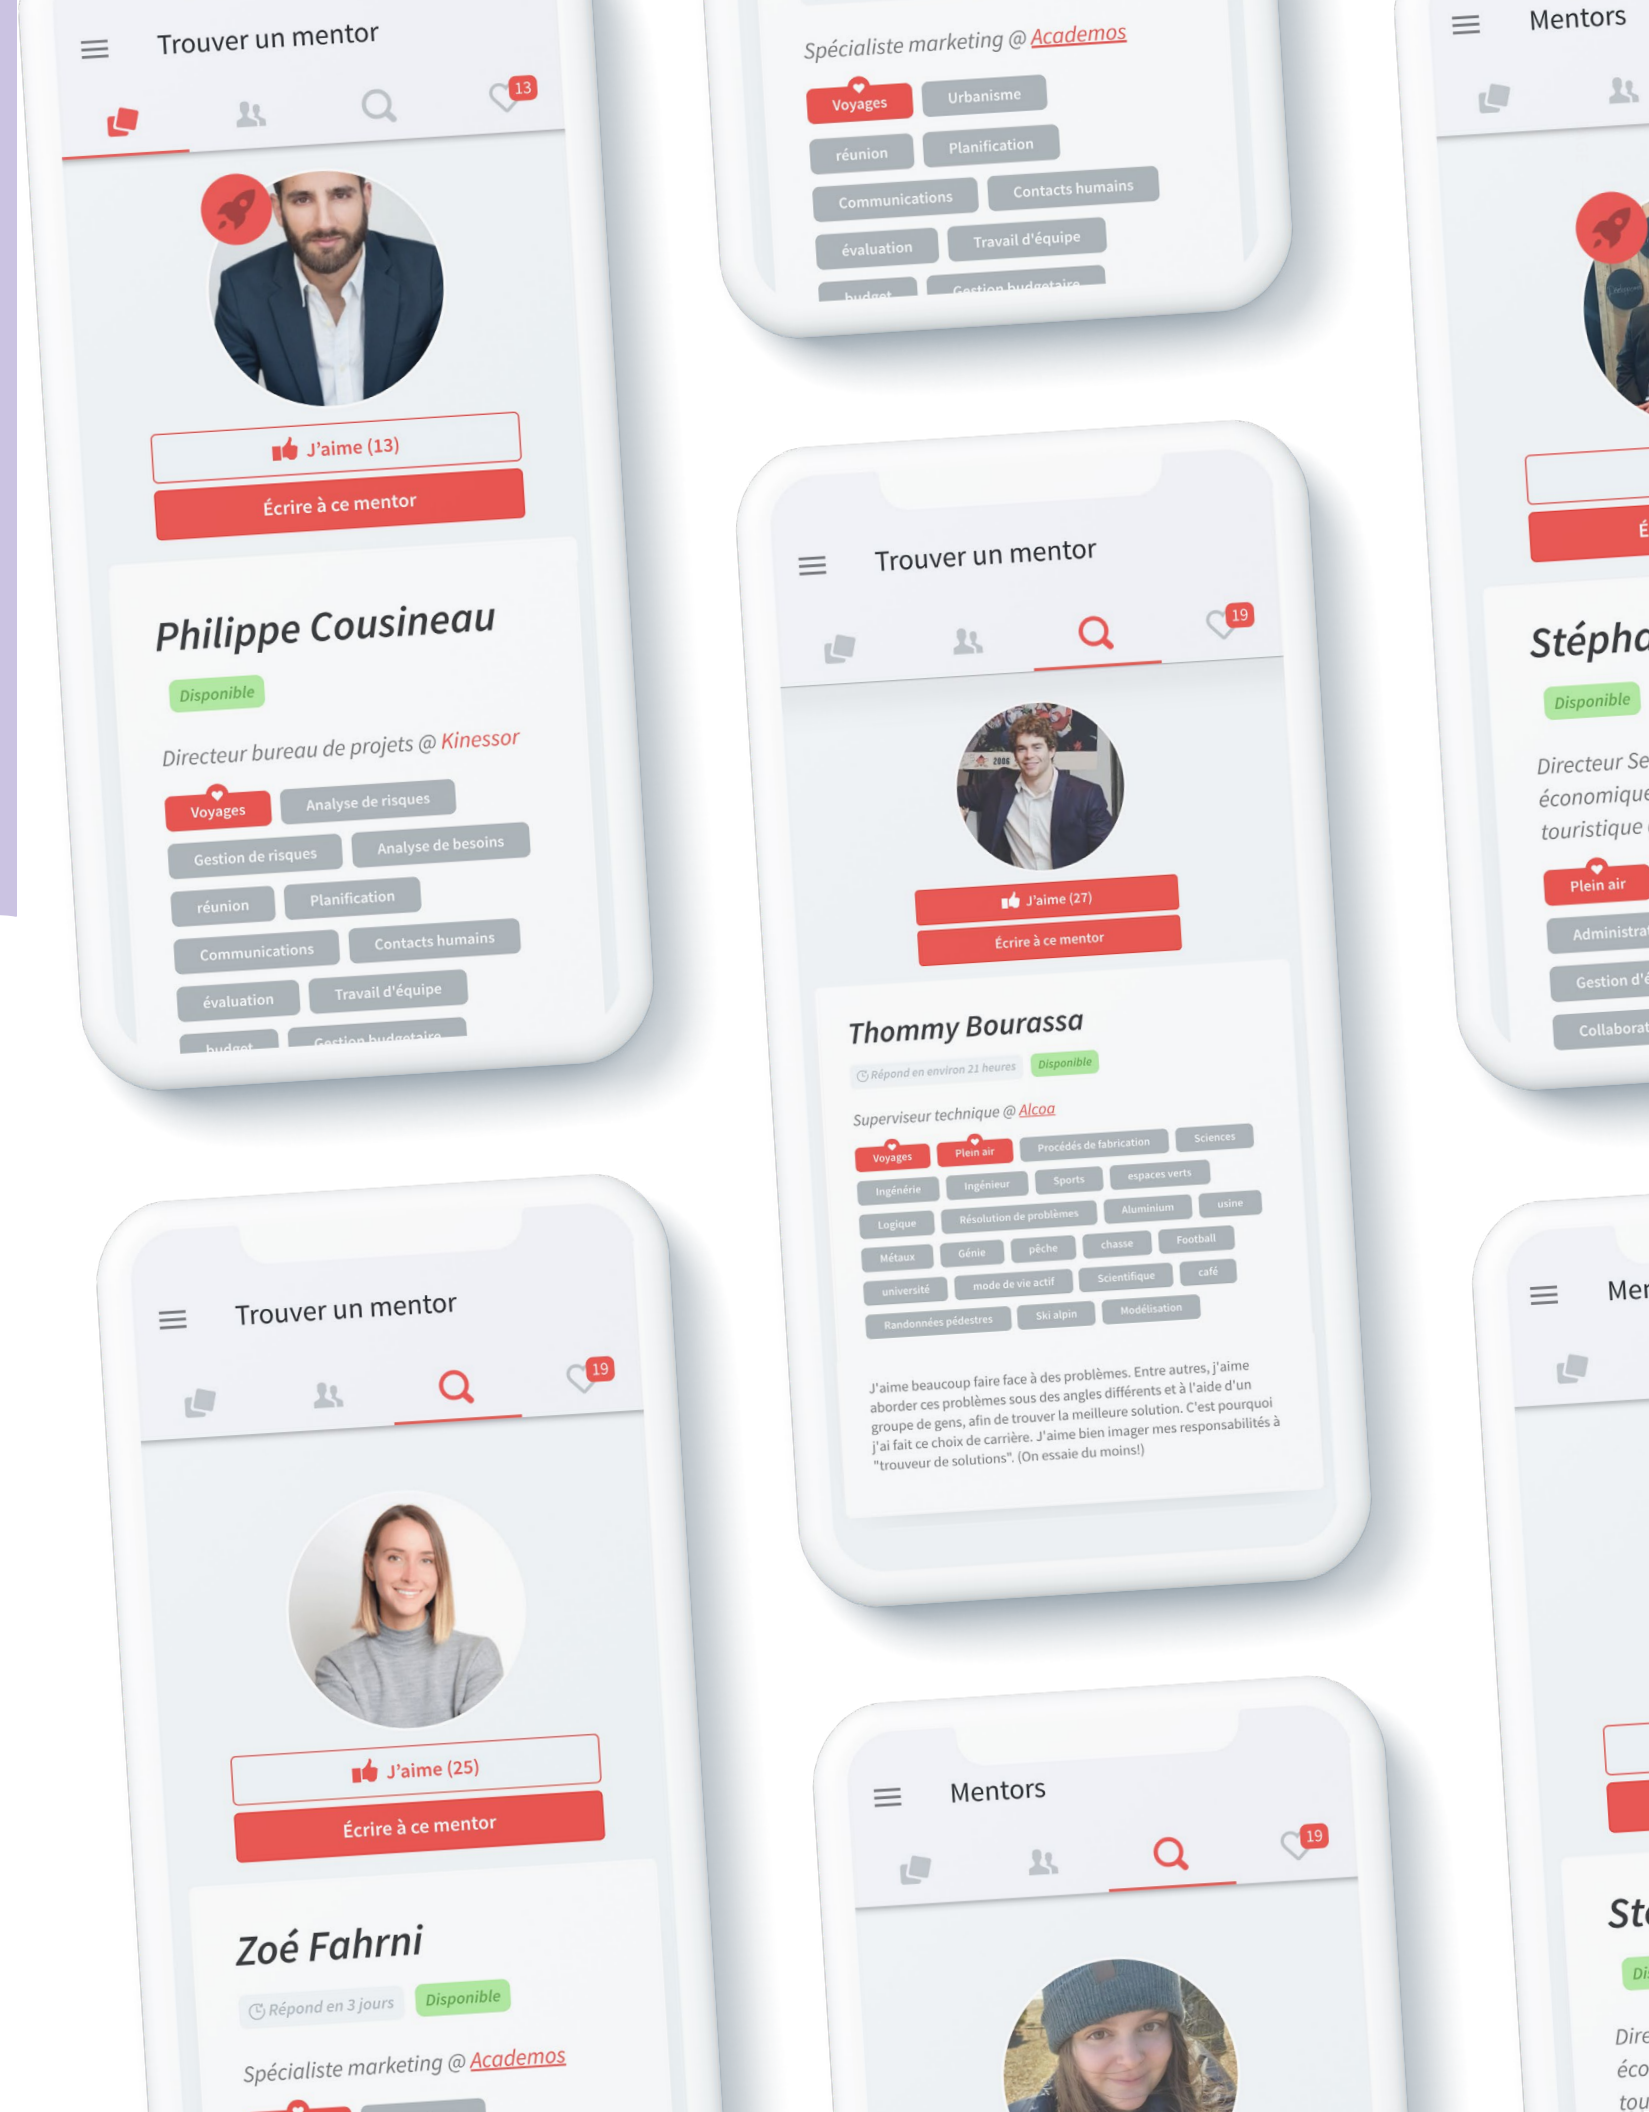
Trouver un mentor

13

J'aime (13)

Écrire à ce mentor

Philippe Cousineau

Disponible

Directeur bureau de projets @ Kinessor

Voyages
Analyse de risques
Gestion de risques
Analyse de besoins
réunion
Planification
Communications
Contacts humains
évaluation
Travail d'équipe
budget
Gestion budgétaire

Spécialiste marketing @ Academos

Voyages
Urbanisme
réunion
Planification
Communications
Contacts humains
évaluation
Travail d'équipe
budget
Gestion budgétaire

Mentors

Stépha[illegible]

Disponible

Directeur Se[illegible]
économique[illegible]
touristique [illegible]

Plein air
Administra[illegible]
Gestion d'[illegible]
Collabora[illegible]

Trouver un mentor

19

J'aime (27)

Écrire à ce mentor

Thommy Bourassa

Répond en environ 21 heures
Disponible

Superviseur technique @ Alcoa

Voyages
Plein air
Procédés de fabrication
Sciences
Ingénérie
Ingénieur
Sports
espaces verts
Logique
Résolution de problèmes
Aluminium
usine
Métaux
Génie
pêche
chasse
Football
université
mode de vie actif
Scientifique
café
Randonnées pédestres
Ski alpin
Modélisation

J'aime beaucoup faire face à des problèmes. Entre autres, j'aime aborder ces problèmes sous des angles différents et à l'aide d'un groupe de gens, afin de trouver la meilleure solution. C'est pourquoi j'ai fait ce choix de carrière. J'aime bien imager mes responsabilités à "trouveur de solutions". (On essaie du moins!)

Trouver un mentor

19

J'aime (25)

Écrire à ce mentor

Zoé Fahrni

Répond en 3 jours
Disponible

Spécialiste marketing @ Academos

Mentors

19

Me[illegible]

St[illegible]

Di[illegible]

Dire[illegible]
éco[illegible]
tou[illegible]